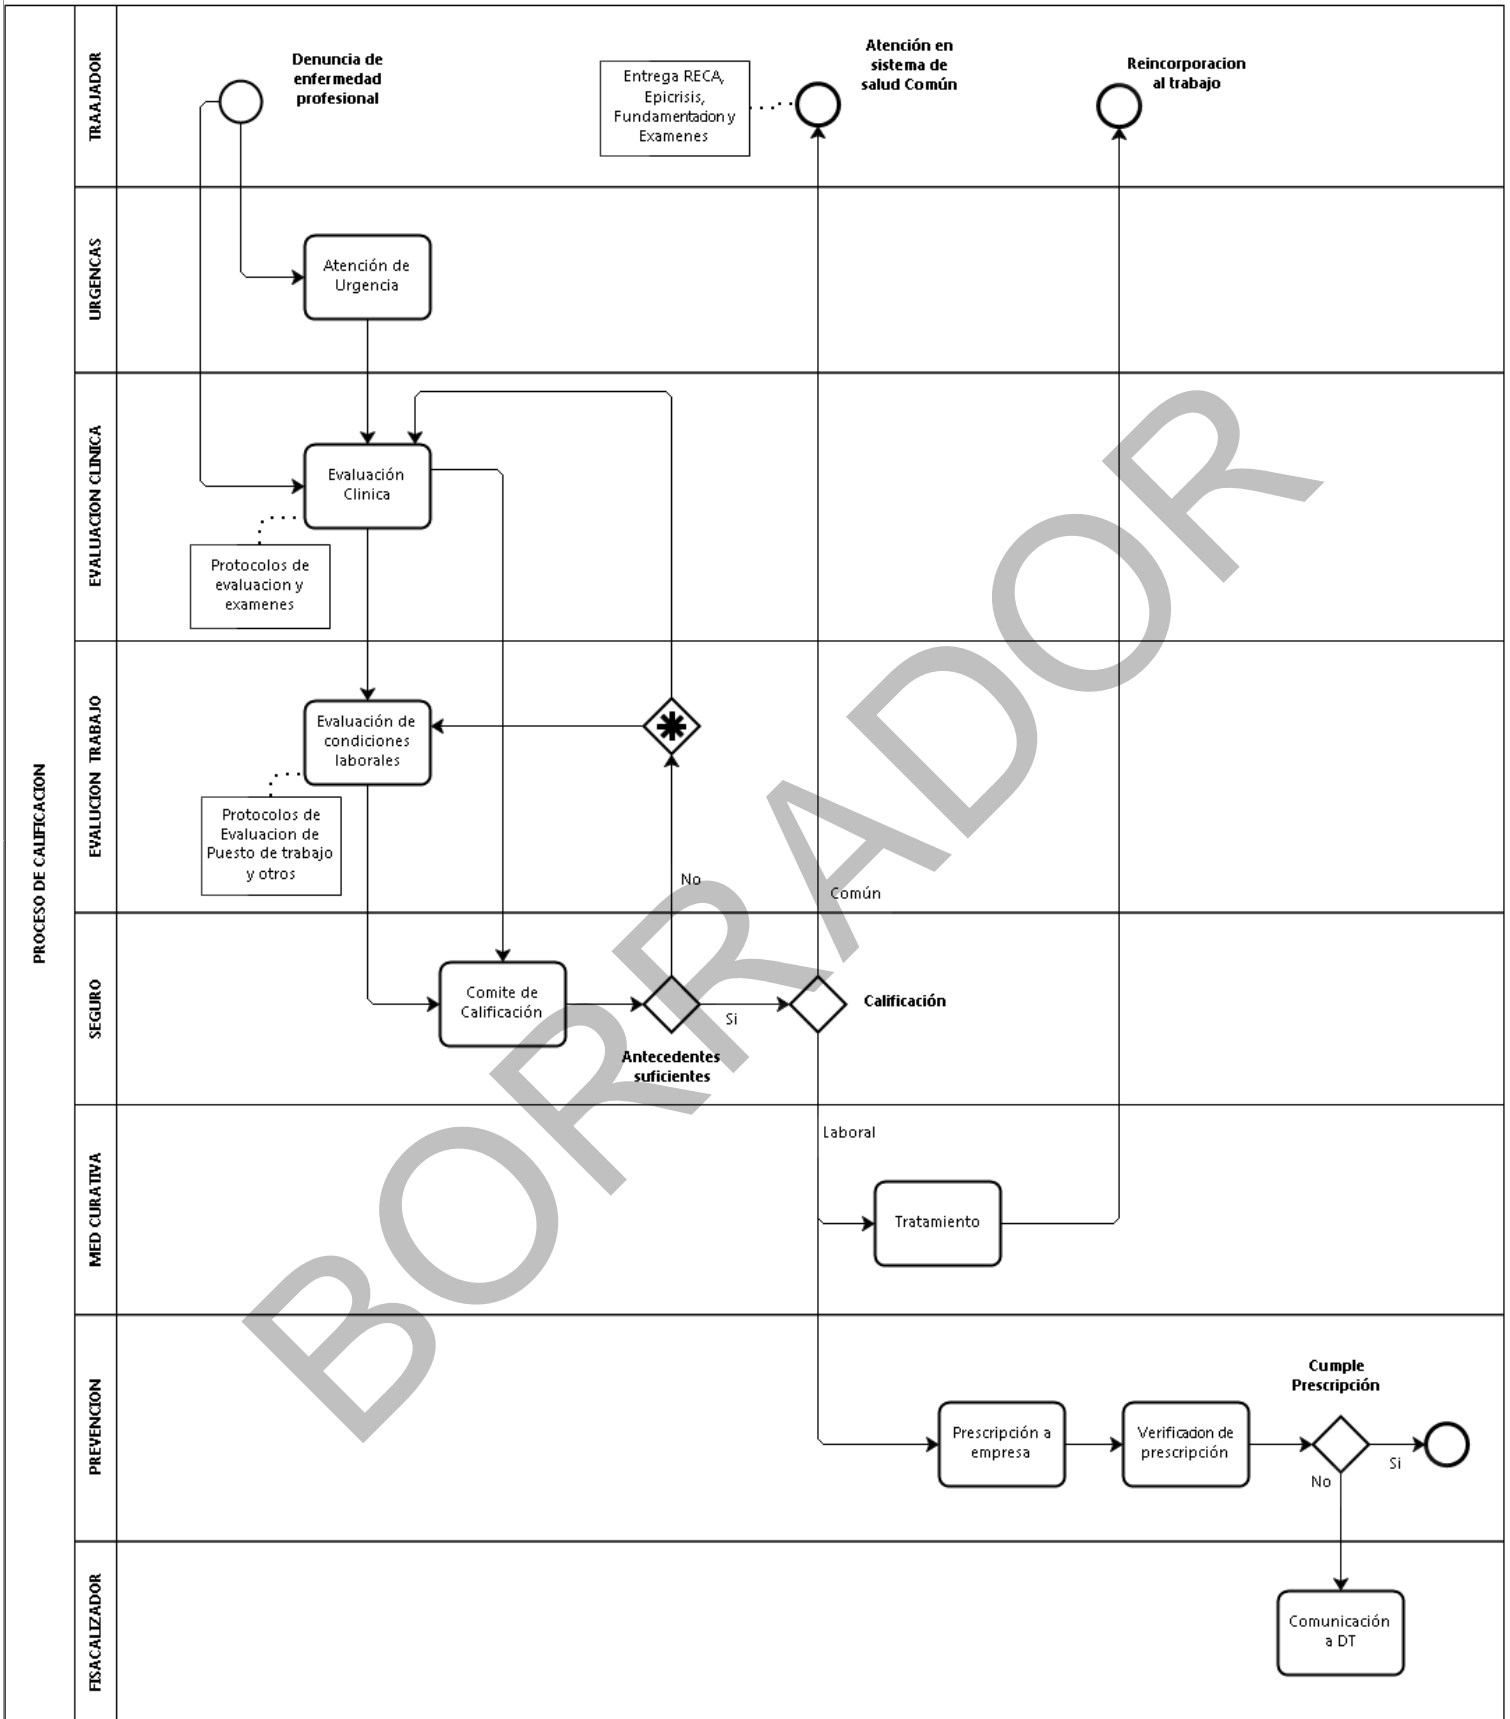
PROCESO DE CALIFICACION

TRAAJADOR

Denuncia de enfermedad profesional

Entrega RECA, Epicrisis, Fundamentadon y Examenes

Atención en sistema de salud Común

Reincorporacion al trabajo

URGENCAS

Atención de Urgencia

EVALUACION CLINICA

Evaluación Clinica

Protocolos de evaluacion y examenes

EVALUCION TRABAJO

Evaluación de condiciones laborales

Protocolos de Evaluacion de Puesto de trabajo y otros

No

Común

SEGURO

Comite de Calificación

Si

Calificación

Antecedentes suficientes

Laboral

MED CURATIVA

Tratamiento

PREVENCION

Cumple Prescripción

Prescripción a empresa

Verificadon de prescripción

Si

No

FISACALIZADOR

Comunicación a DT

BORRADOR